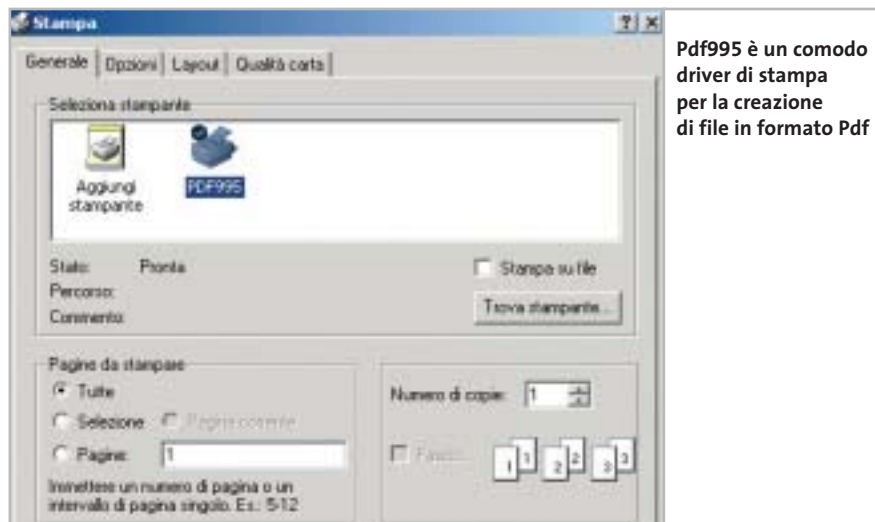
Stampa

?

Generale | Opzioni | Layout | Qualità carta

Seleziona stampante

Aggiungi stampante

PDF995

Stato: Pronta

Percorso:

Commento:

Stampa su file

Trova stampante...

Pagine da stampare

Tutte

Selezione

Pagina corrente

Pagine: 1

Immettere un numero di pagina o un intervallo di pagine singolo. Es.: 5-12

Numero di copie: 1

Fascicola

1 1 2 2 3 3

Pdf995 è un comodo driver di stampa per la creazione di file in formato Pdf